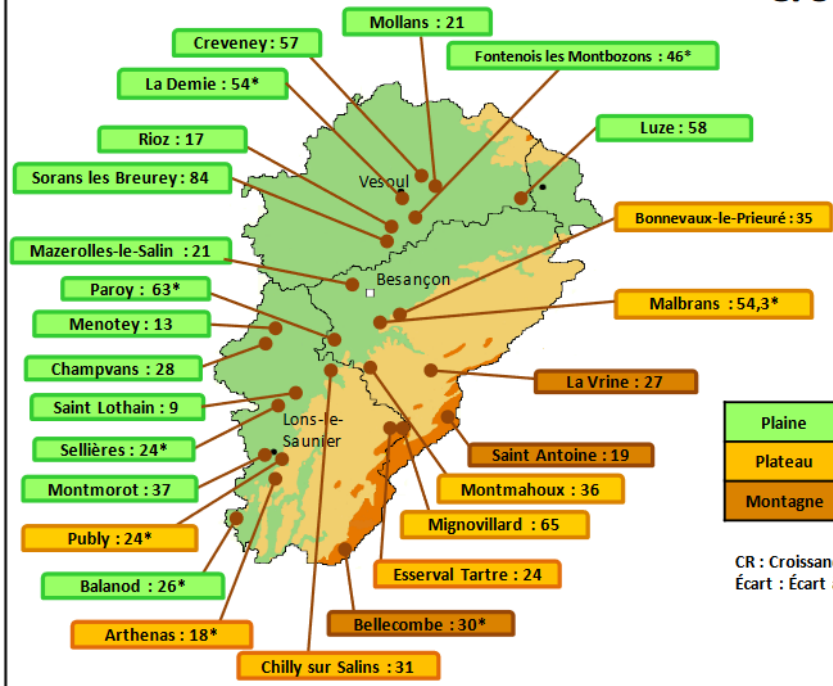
Mollans : 21

Creveney : 57

Fontenois les Montbozons : 46*

La Demie : 54*

Luze : 58

Rioz : 17

Sorans les Breurey : 84

Vesoul

Bonnevaux-le-Prieuré : 35

Mazerolles-le-Salin : 21

Besançon

Paroy : 63*

Malbrans : 54,3*

Menotey : 13

Champvans : 28

La Vrine : 27

Saint Lothain : 9

Plaine

Lons-le-Saunier

Plateau

Sellières : 24*

Saint Antoine : 19

Montagne

Montmorot : 37

Montmahoux : 36

Mignovillard : 65

Publy : 24*

CR : Croissan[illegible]

Écart : Écart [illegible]

Esserval Tartre : 24

Balanod : 26*

Bellecombe : 30*

Arthenas : 18*

Chilly sur Salins : 31